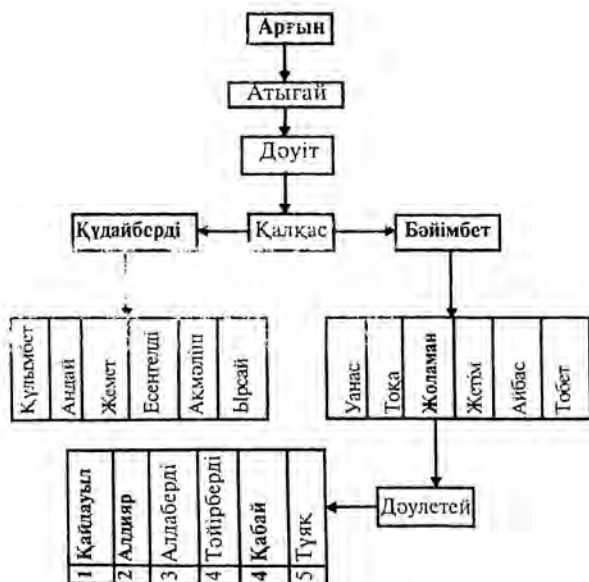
Арғын

Атығай

Дәуіт

Құдайберді

Қалқас

Бәйімбет

Құлымбет

Андай

Жемет

Есенгелді

Ақмолла

Ырсай

Уанас

Тоқа

Жоламан

Жетім

Айбас

Төбет

Дәулетей

1 Қайдауыл

2 Алдияр

3 Алдаберді

4 Төлірберді

4 Қабай

5 Туяқ